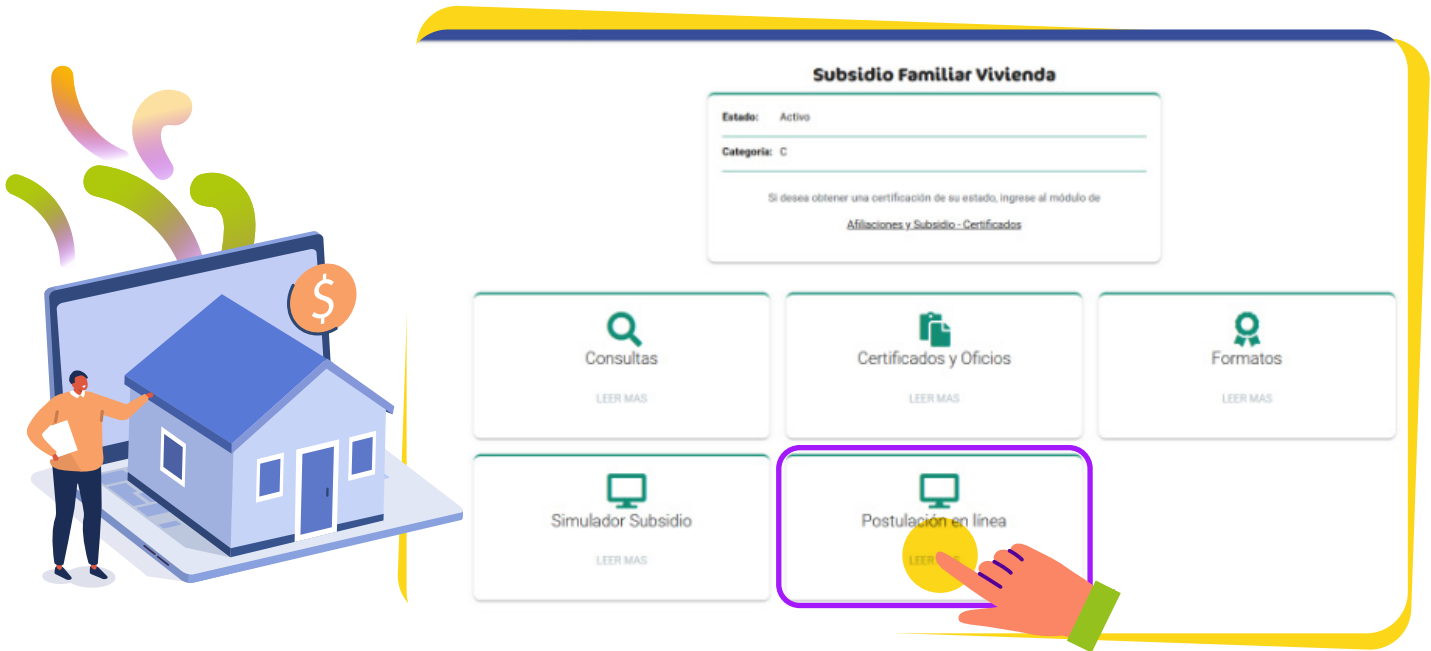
$

Subsidio Familiar Vivienda

Estado: Activo

Categoria: C

Si desea obtener una certificación de su estado, ingrese al módulo de

Afiliaciones y Subsidio - Certificados

Consultas

LEER MAS

Certificados y Oficios

LEER MAS

Formatos

LEER MAS

Simulador Subsidio

LEER MAS

Postulación en linea

LEER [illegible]